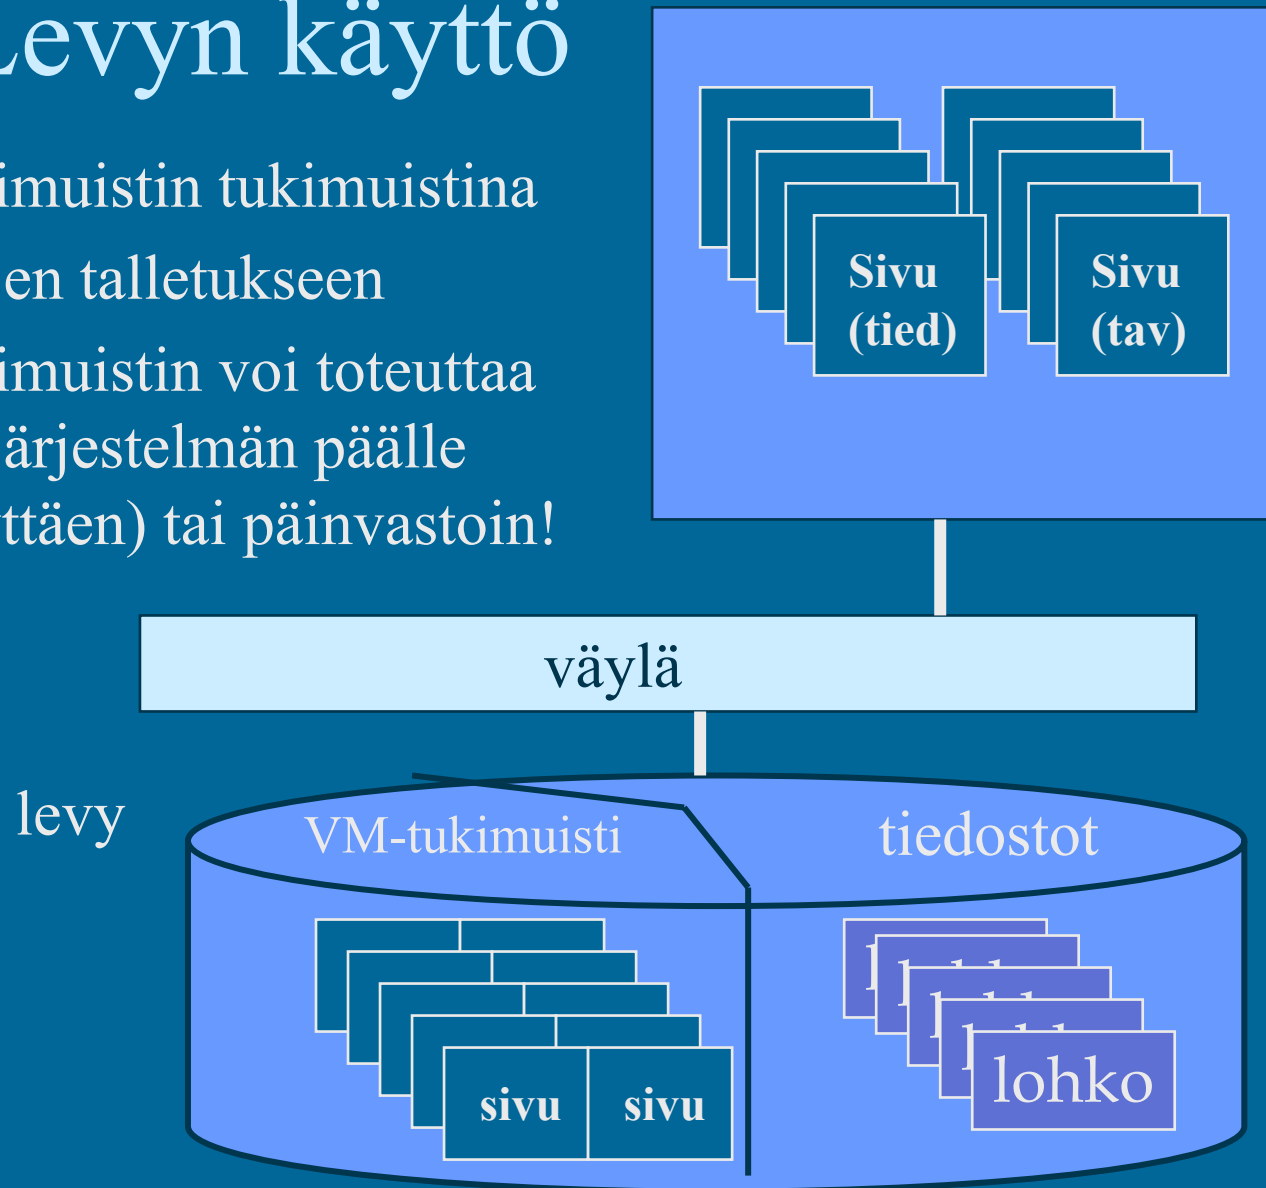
Levyn käyttö

imuistin tukimuistina

en talletukseen

imuistin voi toteuttaa ärjestelmän päälle ttäen) tai päinvastoin!

Sivu (tied)

Sivu (tav)

väylä

levy

VM-tukimuisti

tiedostot

sivu

sivu

lohko